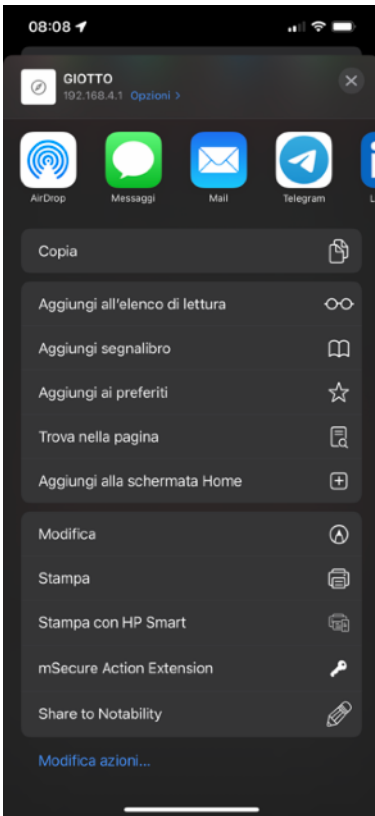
08:08

GIOTTO
192.168.4.1 Opzioni >

AirDrop
Messaggi
Mail
Telegram
L

Copia

Aggiungi all'elenco di lettura
Aggiungi segnalibro
Aggiungi ai preferiti
Trova nella pagina
Aggiungi alla schermata Home

Modifica
Stampa
Stampa con HP Smart
mSecure Action Extension
Share to Notability

Modifica azioni...